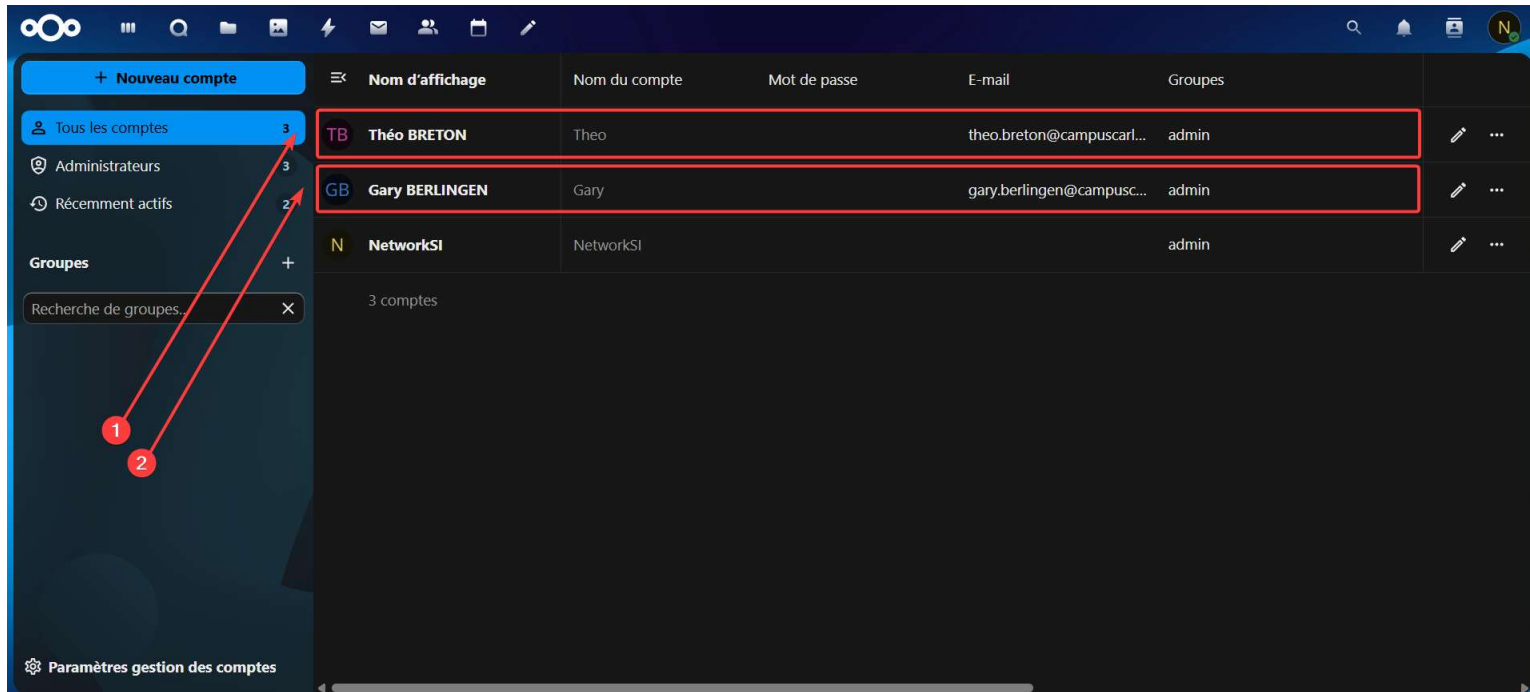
N

+ Nouveau compte

Tous les comptes 3
Administrateurs 3
Récemment actifs 2

Groupes +

Recherche de groupes...

Paramètres gestion des comptes

| | Nom d'affichage | Nom du compte | Mot de passe | E-mail | Groupes |
|---|---|---|---|---|---|
| TB | Théo BRETON | Theo | | theo.breton@campuscarl... | admin |
| GB | Gary BERLINGEN | Gary | | gary.berlingen@campusc... | admin |
| N | NetworkSI | NetworkSI | | | admin |

3 comptes

1
2